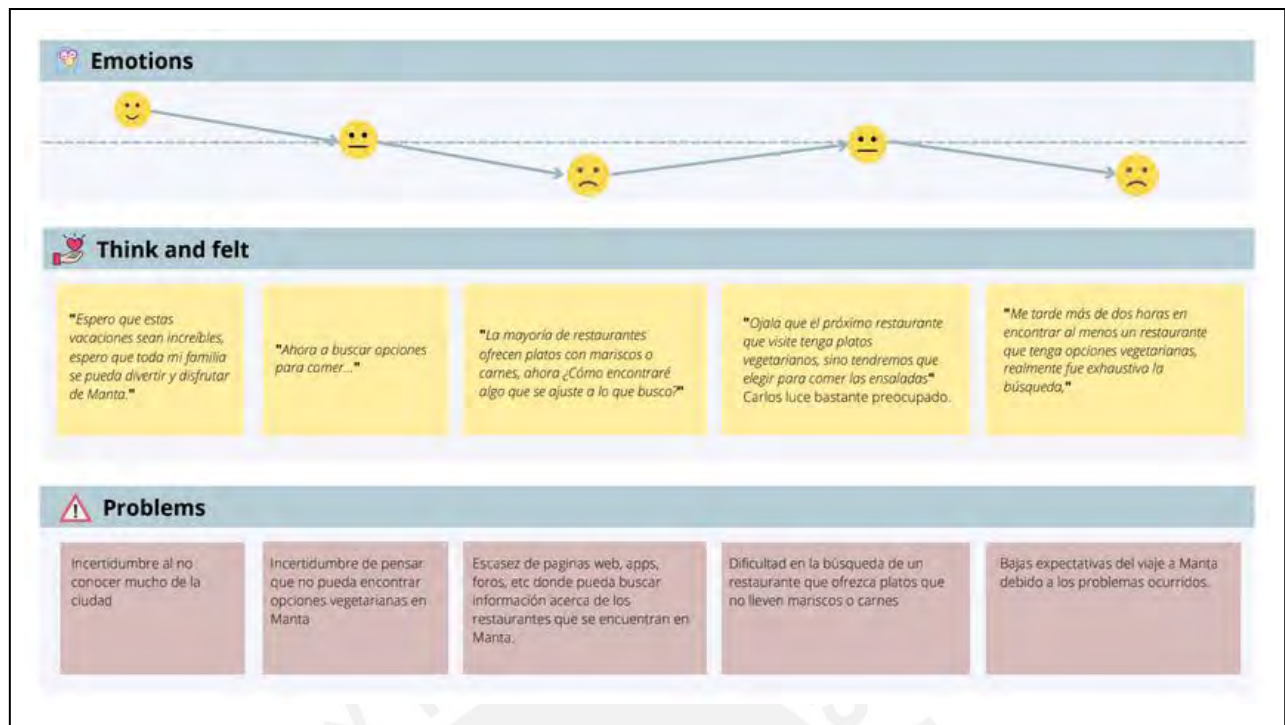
Emotions

Think and felt

"Espero que estas vacaciones sean increíbles, espero que toda mi familia se pueda divertir y disfrutar de Manta."

"Ahora a buscar opciones para comer..."

"La mayoría de restaurantes ofrecen platos con mariscos o carnes, ahora ¿Cómo encontraré algo que se ajuste a lo que busco?"

"Ojala que el próximo restaurante que visite tenga platos vegetarianos, sino tendremos que elegir para comer las ensaladas" Carlos luce bastante preocupado.

"Me tarde más de dos horas en encontrar al menos un restaurante que tenga opciones vegetarianas, realmente fue exhaustiva la búsqueda."

Problems

Incertidumbre al no conocer mucho de la ciudad

Incertidumbre de pensar que no pueda encontrar opciones vegetarianas en Manta

Escasez de paginas web, apps, foros, etc donde pueda buscar información acerca de los restaurantes que se encuentran en Manta.

Dificultad en la búsqueda de un restaurante que ofrezca platos que no lleven mariscos o carnes

Bajas expectativas del viaje a Manta debido a los problemas ocurridos.